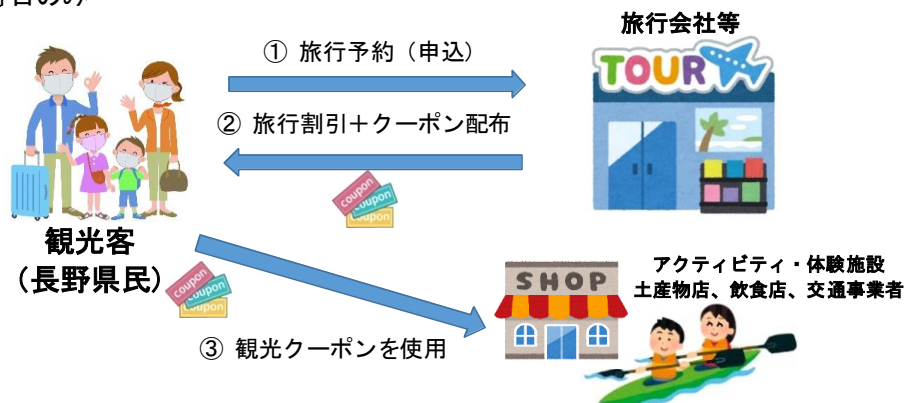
旅行会社等

TOUR

① 旅行予約（申込）

② 旅行割引＋クーポン配布

coupon
coupon
coupon

観光客
（長野県民）

coupon
coupon
coupon

SHOP

アクティビティ・体験施設
土産物店、飲食店、交通事業者

③ 観光クーポンを使用